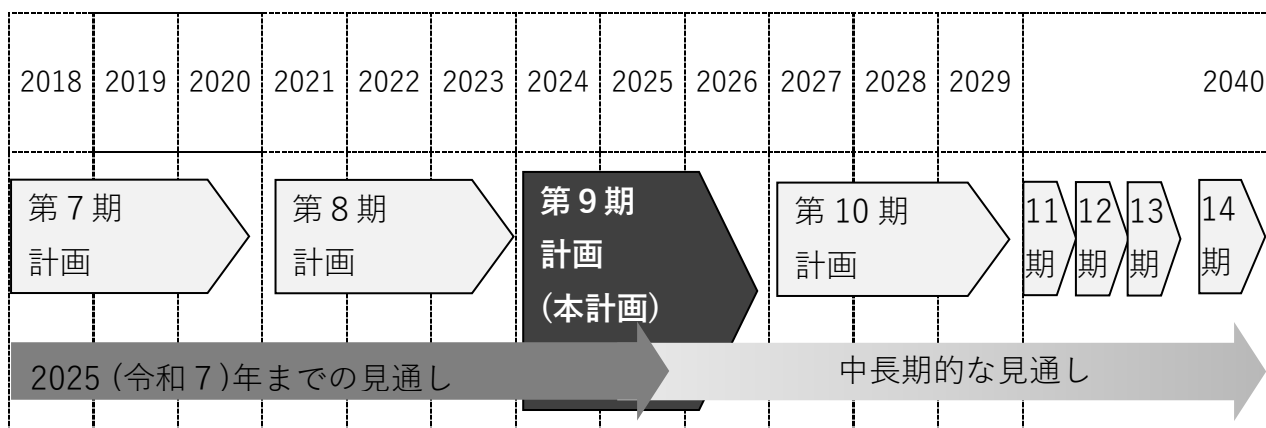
| 2018 | 2019 | 2020 | 2021 | 2022 | 2023 | 2024 | 2025 | 2026 | 2027 | 2028 | 2029 | 2040 |
|---|---|---|---|---|---|---|---|---|---|---|---|---|

第 7 期 計画

第 8 期 計画

第 9 期 計画 (本計画)

第 10 期 計画

11 期

12 期

13 期

14 期

2025 (令和 7)年までの見通し

中長期的な見通し